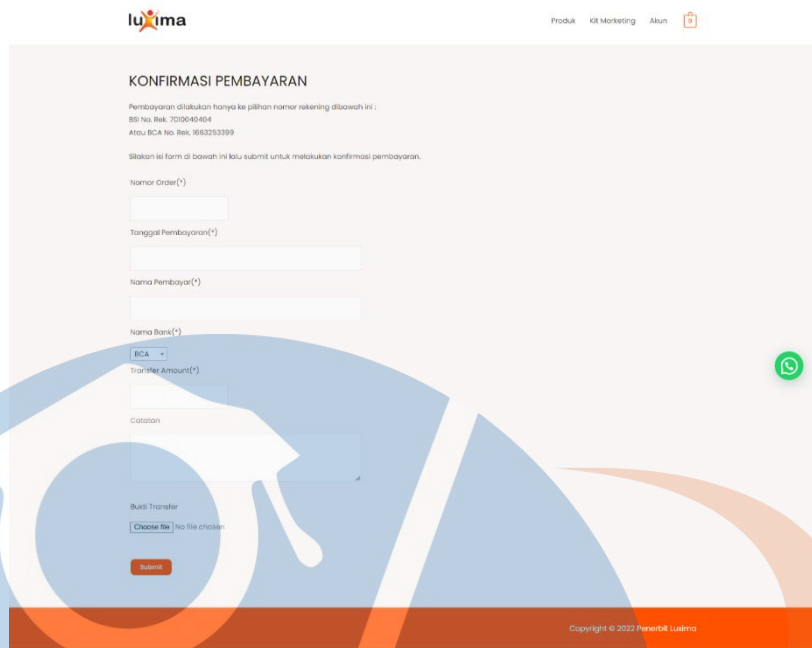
luxima

Produk Kit Marketing Akun 0

KONFIRMASI PEMBAYARAN

Pembayaran dilakukan hanya ke pilihan nomor rekening dibawah ini :
BSI No. Rek. 7010040404
Atau BCA No. Rek. 1663253399

Silakan isi form di bawah ini lalu submit untuk melakukan konfirmasi pembayaran.

Nomor Order(*)

Tanggal Pembayaran(*)

Nama Pembayar(*)

Nama Bank(*)

BCA

Transfer Amount(*)

Catatan

Bukti Transfer

Choose file No file chosen

Submit

Copyright © 2022 Penerbit Luxima